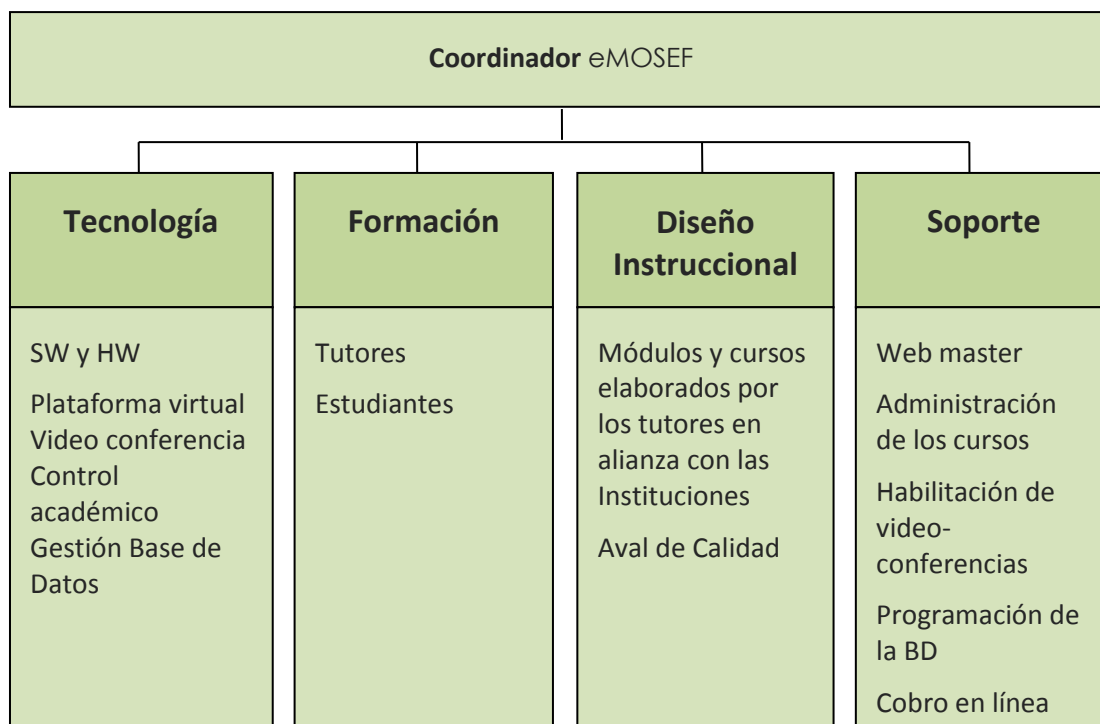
Coordinador eMOSEF

Tecnología

SW y HW

Plataforma virtual
Video conferencia
Control académico
Gestión Base de Datos

Formación

Tutores

Estudiantes

Diseño Instruccional

Módulos y cursos elaborados por los tutores en alianza con las Instituciones

Aval de Calidad

Soporte

Web master

Administración de los cursos

Habilitación de video-conferencias

Programación de la BD

Cobro en línea